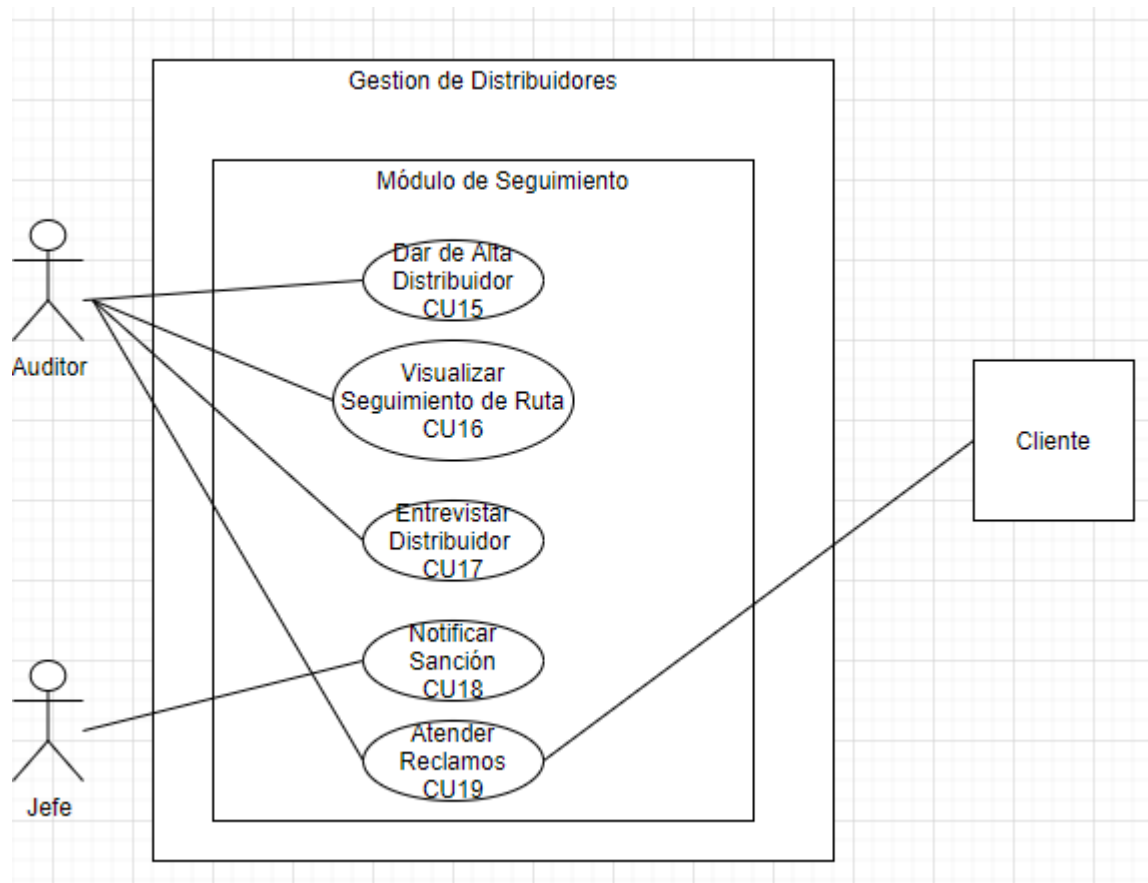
Gestion de Distribuidores

Módulo de Seguimiento

Dar de Alta Distribuidor CU15

Visualizar Seguimiento de Ruta CU16

Entrevistar Distribuidor CU17

Notificar Sanción CU18

Atender Reclamos CU19

Auditor

Jefe

Cliente